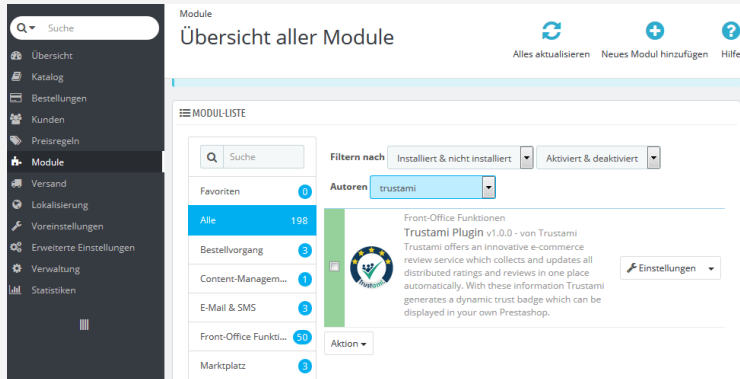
Suche

Übersicht
Katalog
Bestellungen
Kunden
Preisregeln
Module
Versand
Lokalisierung
Voreinstellungen
Erweiterte Einstellungen
Verwaltung
Statistiken

Module
Übersicht aller Module

Alles aktualisieren
Neues Modul hinzufügen
Hilfe

MODUL-LISTE

Suche

| | |
|---|---|
| Favoriten | 0 |
| Alle | 198 |
| Bestellvorgang | 3 |
| Content-Managem... | 1 |
| E-Mail & SMS | 3 |
| Front-Office Funkti... | 50 |
| Marktplatz | 3 |

Filtern nach Installiert & nicht installiert Aktiviert & deaktiviert

Autoren trustami

Front-Office Funktionen
Trustami Plugin v1.0.0 - von Trustami
Trustami offers an innovative e-commerce review service which collects and updates all distributed ratings and reviews in one place automatically. With these information Trustami generates a dynamic trust badge which can be displayed in your own Prestashop.

trustami

Einstellungen

Aktion